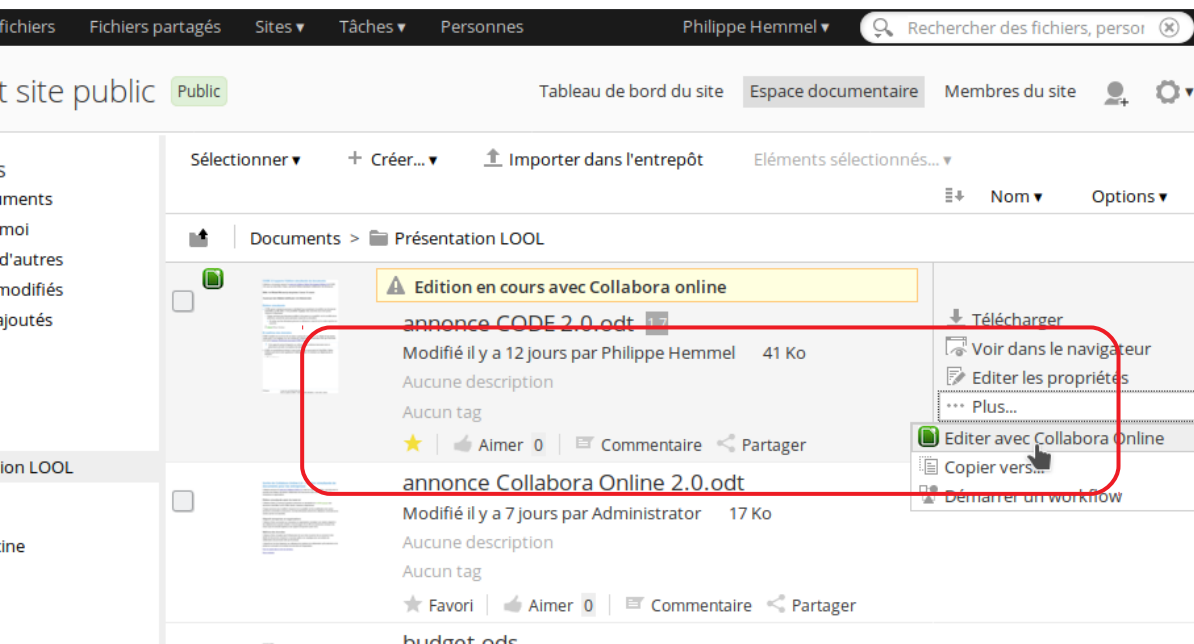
fichiers Fichiers partagés Sites ▾ Tâches ▾ Personnes Philippe Hemmel ▾ Rechercher des fichiers, perso

t site public Public

Tableau de bord du site Espace documentaire Membres du site

s
uments
moi
d'autres
modifiés
ajoutés

ation LOOL

tine

Sélectionner ▾ + Créer... ▾ Importer dans l'entrepôt Eléments sélectionnés... ▾

Nom ▾ Options ▾

Documents > Présentation LOOL

Edition en cours avec Collabora online

annonce CODE 2.0.odt 1.7

Modifié il y a 12 jours par Philippe Hemmel 41 Ko

Aucune description

Aucun tag

Aimer 0 Commentaire Partager

Télécharger
Voir dans le navigateur
Editer les propriétés
Plus...
Editer avec Collabora Online
Copier vers...
Démarrer un workflow

annonce Collabora Online 2.0.odt

Modifié il y a 7 jours par Administrator 17 Ko

Aucune description

Aucun tag

Favori Aimer 0 Commentaire Partager

budget.ods